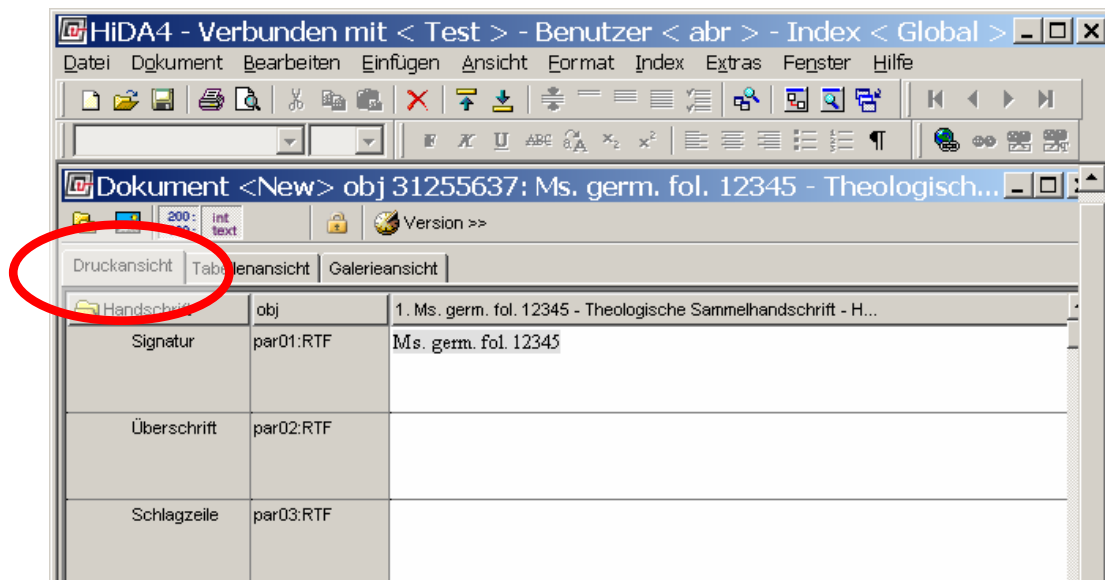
HiDA4 - Verbunden mit < Test > - Benutzer < abr > - Index < Global >

Datei Dokument Bearbeiten Einfügen Ansicht Format Index Extras Fenster Hilfe

Dokument <New> obj 31255637: Ms. germ. fol. 12345 - Theologisch...

200: int text

Version >>

Druckansicht | Tabellenansicht | Galerieansicht

| Handschrift | obj | 1. Ms. germ. fol. 12345 - Theologische Sammelhandschrift - H... |
|---|---|---|
| Signatur | par01:RTF | Ms. germ. fol. 12345 |
| Überschrift | par02:RTF | |
| Schlagzeile | par03:RTF | |